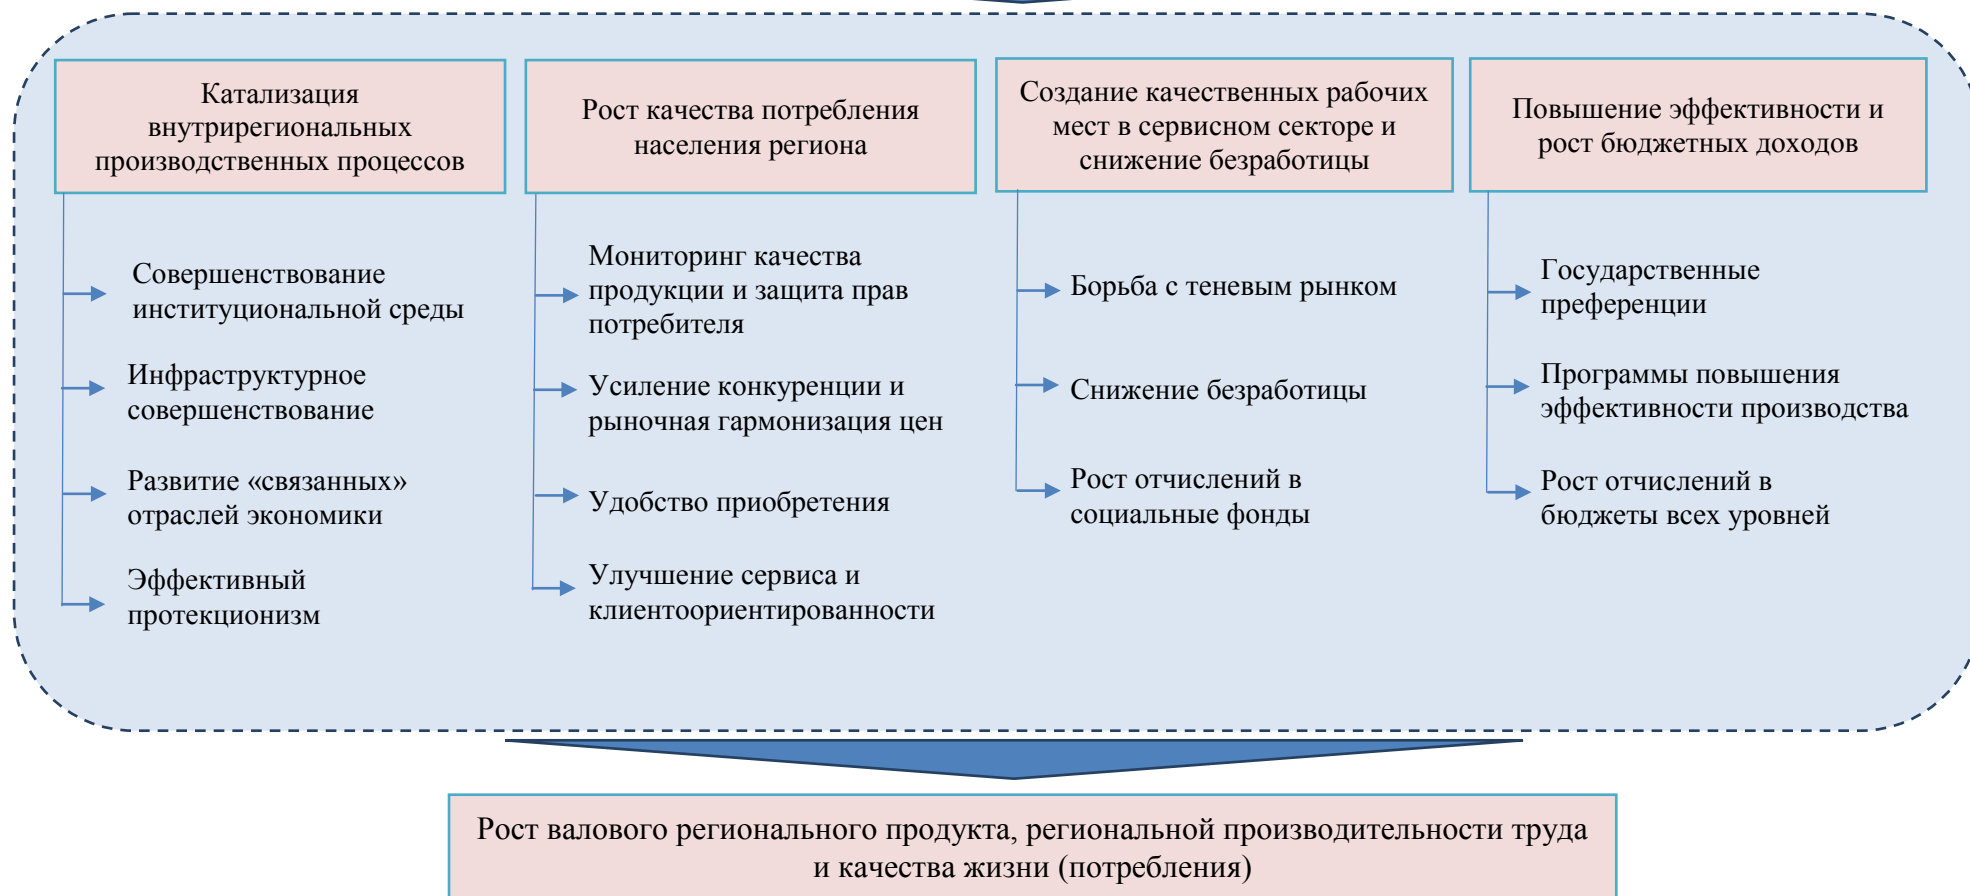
Катализация внутрирегиональных производственных процессов

Совершенствование институциональной среды

Инфраструктурное совершенствование

Развитие «связанных» отраслей экономики

Эффективный протекционизм

Рост качества потребления населения региона

Мониторинг качества продукции и защита прав потребителя

Усиление конкуренции и рыночная гармонизация цен

Удобство приобретения

Улучшение сервиса и клиентоориентированности

Создание качественных рабочих мест в сервисном секторе и снижение безработицы

Борьба с теневым рынком

Снижение безработицы

Рост отчислений в социальные фонды

Повышение эффективности и рост бюджетных доходов

Государственные преференции

Программы повышения эффективности производства

Рост отчислений в бюджеты всех уровней

Рост валового регионального продукта, региональной производительности труда и качества жизни (потребления)